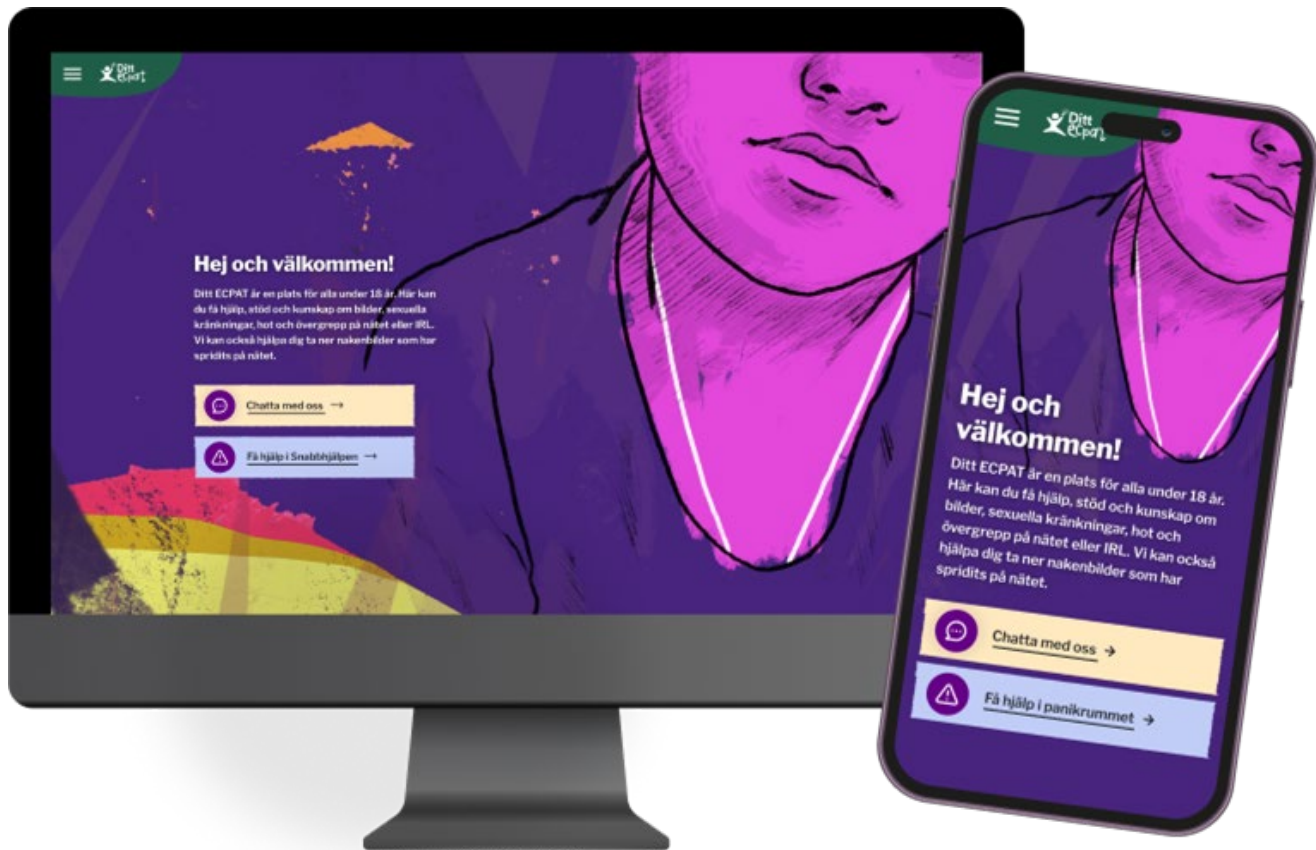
Ditt ECPAT

Hej och välkommen!

Ditt ECPAT är en plats för alla under 18 år. Här kan du få hjälp, stöd och kunskap om bilder, sexuella kränkningar, hot och övergrepp på nätet eller IRL. Vi kan också hjälpa dig ta ner nakenbilder som har spridits på nätet.

Chatta med oss →

Få hjälp i Snabbhjälpen →

Ditt ECPAT

Hej och välkommen!

Ditt ECPAT är en plats för alla under 18 år. Här kan du få hjälp, stöd och kunskap om bilder, sexuella kränkningar, hot och övergrepp på nätet eller IRL. Vi kan också hjälpa dig ta ner nakenbilder som har spridits på nätet.

Chatta med oss →

Få hjälp i panikrummet →